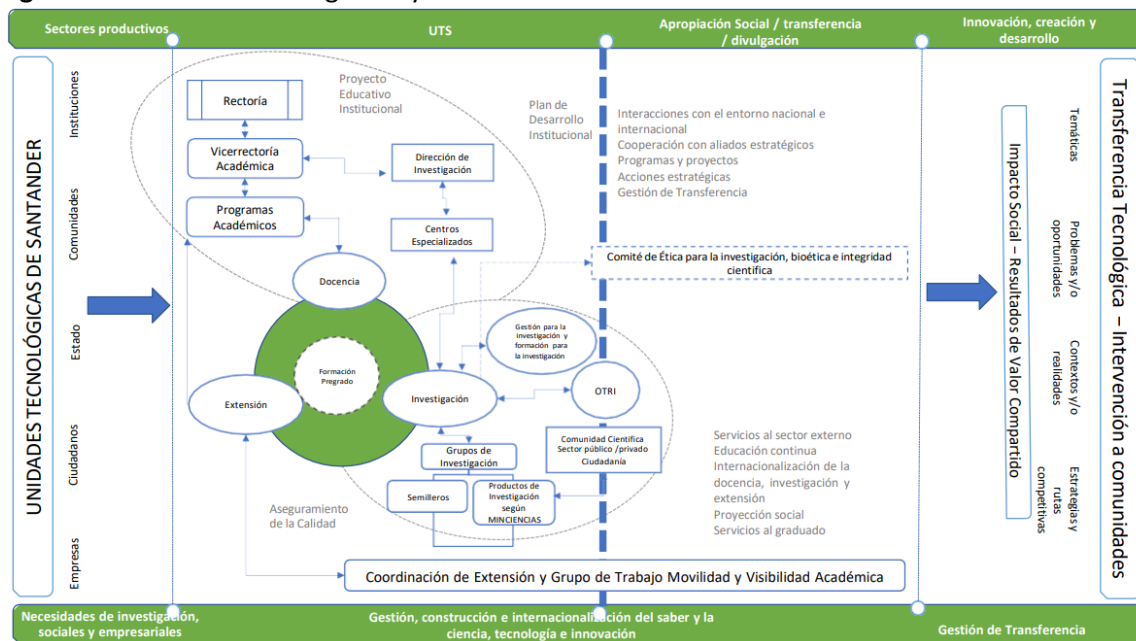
Sectores productivos

UTS

Apropiación Social / transferencia / divulgación

Innovación, creación y desarrollo

UNIDADES TECNOLÓGICAS DE SANTANDER

Instituciones

Comunidades

Estado

Ciudadanos

Empresas

Proyecto Educativo Institucional

Rectoría

Vicerrectoría Académica

Dirección de Investigación

Programas Académicos

Centros Especializados

Docencia

Formación Pregrado

Extensión

Investigación

Gestión para la investigación y formación para la investigación

OTRI

Grupos de Investigación

Semilleros

Productos de Investigación según MINCIENCIAS

Comunidad Científica Sector público /privado Ciudadanía

Aseguramiento de la Calidad

Plan de Desarrollo Institucional

Interacciones con el entorno nacional e internacional
Cooperación con aliados estratégicos
Programas y proyectos
Acciones estratégicas
Gestión de Transferencia

Comité de Ética para la investigación, bioética e integridad científica

Servicios al sector externo
Educación continua
Internacionalización de la docencia, investigación y extensión
Proyección social
Servicios al graduado

Coordinación de Extensión y Grupo de Trabajo Movilidad y Visibilidad Académica

Impacto Social – Resultados de Valor Compartido

Temáticas

Problemas y/o oportunidades

Contextos y/o realidades

Estrategias y rutas competitivas

Transferencia Tecnológica – Intervención a comunidades

Necesidades de investigación, sociales y empresariales

Gestión, construcción e internacionalización del saber y la ciencia, tecnología e innovación

Gestión de Transferencia